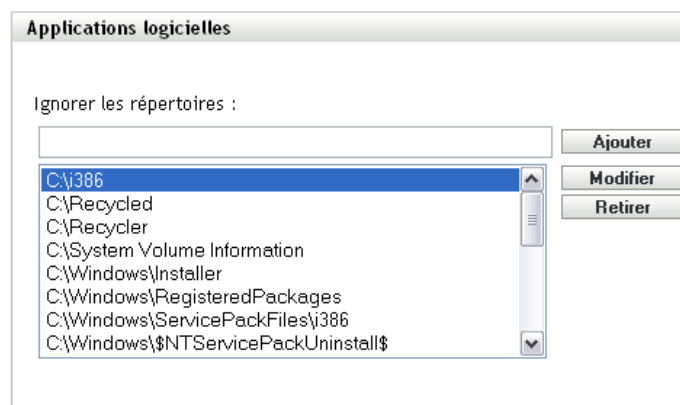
Applications logicielles

Ignorer les répertoires :

Ajouter

C:\i386
C:\Recycled
C:\Recycler
C:\System Volume Information
C:\Windows\Installer
C:\Windows\RegisteredPackages
C:\Windows\ServicePackFiles\i386
C:\Windows\$NTServicePackUninstall$

Modifier
Retirer